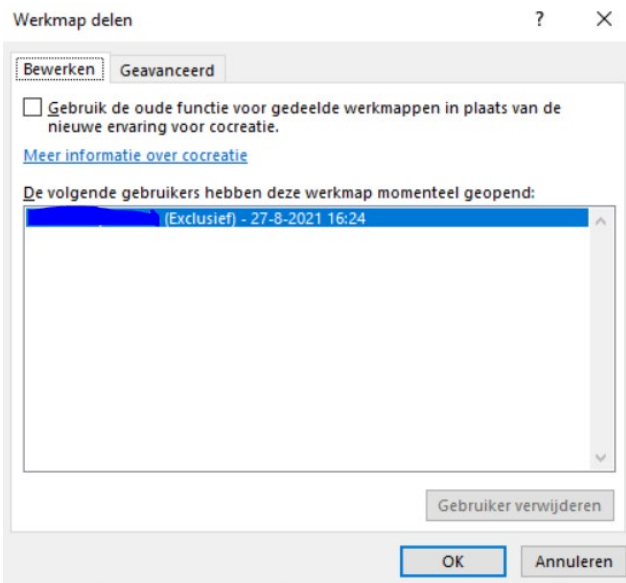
Werkmap delen ? ×

Bewerken Geavanceerd

Gebruik de oude functie voor gedeelde werkmappen in plaats van de nieuwe ervaring voor cocreatie.

Meer informatie over cocreatie

De volgende gebruikers hebben deze werkmap momenteel geopend:

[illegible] (Exclusief) - 27-8-2021 16:24

Gebruiker verwijderen

OK Annuleren